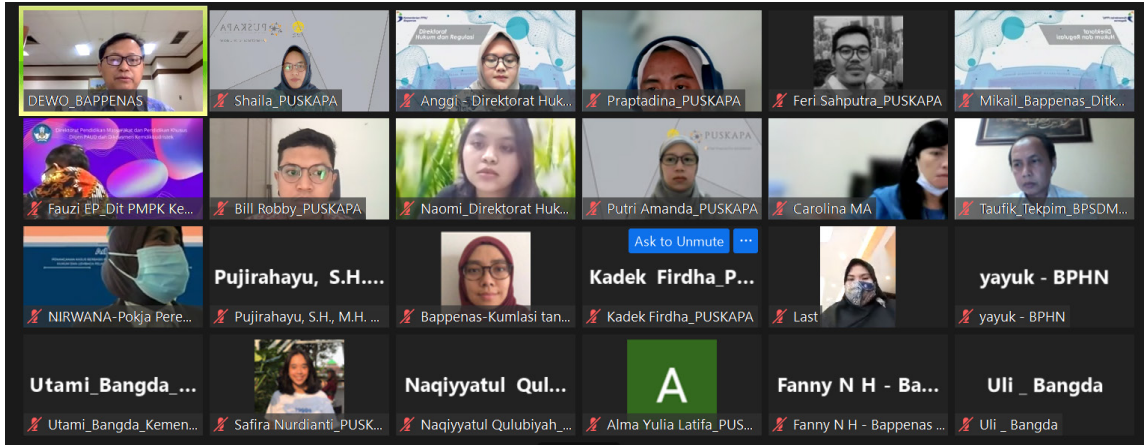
DEWO_BAPPENAS

PUSKAPA
Shaila_PUSKAPA

Direktorat Hukum dan Regulasi
Anggi - Direktorat Huk...

Praptadina_PUSKAPA

Feri Sahputra_PUSKAPA

Direktorat Hukum dan Regulasi
Mikail_Bappenas_Ditk...

Fauzi EP_Dit PMPK Ke...

Bill Robby_PUSKAPA

Naomi_Direktorat Huk...

PUSKAPA
Putri Amanda_PUSKAPA

Carolina MA

Taufik_Tekpim_BPSDM...

NIRWANA-Pokja Pere...

Pujirahayu, S.H....
Pujirahayu, S.H., M.H. ...

Bappenas-Kumlasi tan...

Ask to Unmute
Kadek Firdha_P...
Kadek Firdha_PUSKAPA

Last

yayuk - BPHN
yayuk - BPHN

Utami_Bangda_...
Utami_Bangda_Kemen...

Safira Nurdianti_PUSK...

Naqiyyatul Qul...
Naqiyyatul Qulubiyah_...

A
Alma Yulia Latifa_PUS...

Fanny N H - Ba...
Fanny N H - Bappenas ...

Uli _ Bangda
Uli _ Bangda